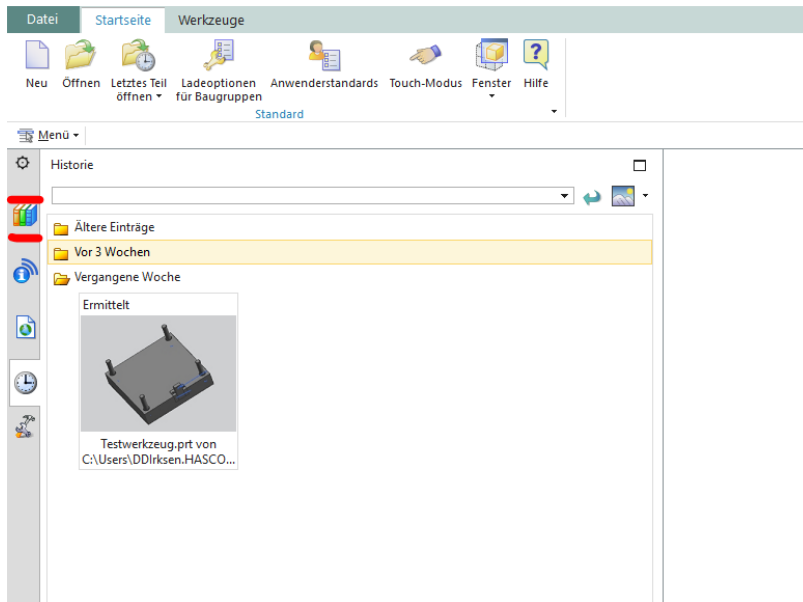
Datei Startseite Werkzeuge

Neu Öffnen Letztes Teil öffnen Ladeoptionen für Baugruppen Anwenderstandards Touch-Modus Fenster Hilfe

Standard

Menü

Historie

Ältere Einträge

Vor 3 Wochen

Vergangene Woche

Ermittelt

Testwerkzeug.prt von C:\Users\DDIrksen.HASCO...